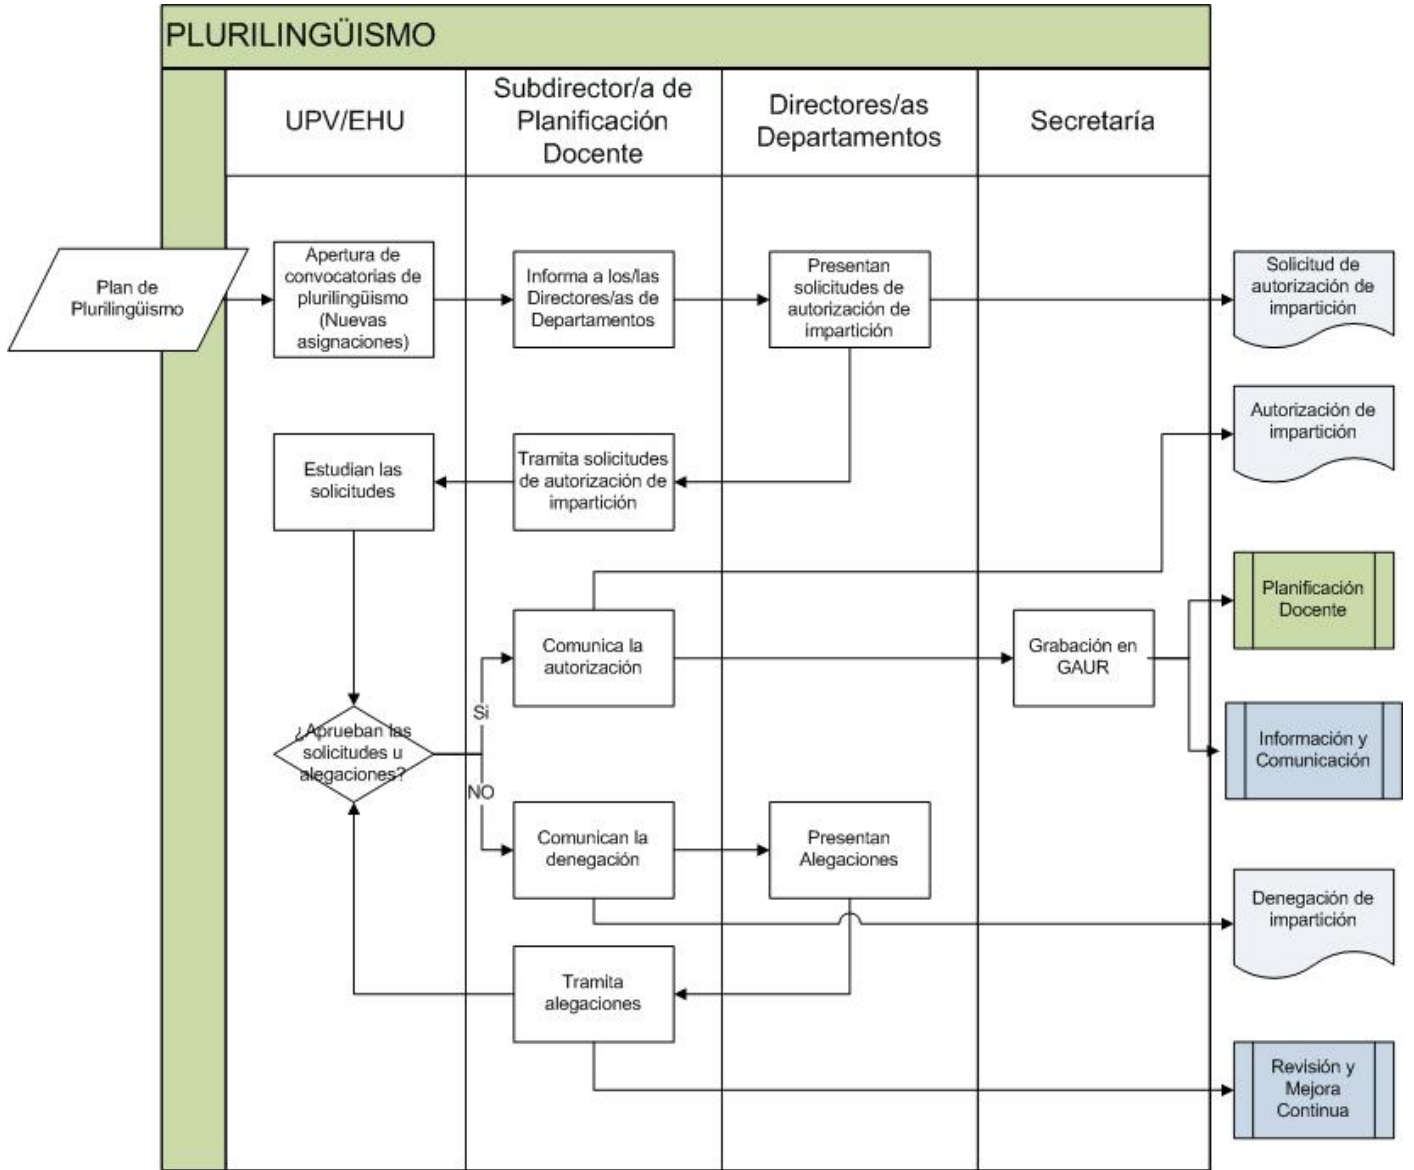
PLURILINGÜISMO

UPV/EHU

Subdirector/a de Planificación Docente

Directores/as Departamentos

Secretaría

Plan de Plurilingüismo

Apertura de convocatorias de plurilingüismo (Nuevas asignaciones)

Informa a los/las Directores/as de Departamentos

Presentan solicitudes de autorización de impartición

Solicitud de autorización de impartición

Autorización de impartición

Estudian las solicitudes

Tramita solicitudes de autorización de impartición

Comunica la autorización

Grabación en GAUR

Planificación Docente

Información y Comunicación

¿Aprueban las solicitudes u alegaciones?

Si

NO

Comunican la denegación

Presentan Alegaciones

Denegación de impartición

Tramita alegaciones

Revisión y Mejora Continua